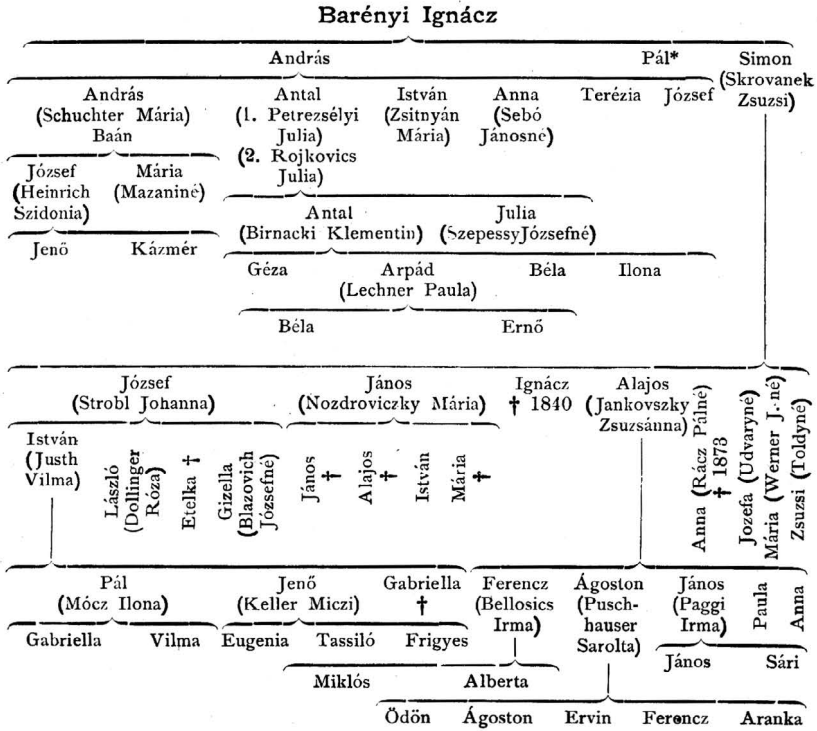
Barényi Ignácz

András

Pál*

Simon (Skrovanek Zsuzsi)

András (Schuchter Mária) Baán

Antal (1. Petrezsélyi Julia) (2. Rojkovics Julia)

István (Zsitnyán Mária)

Anna (Sebó Jánosné)

Terézia

József

József (Heinrich Szidonia)

Mária (Mazaniné)

Jenő

Kázmér

Antal (Birnacki Klementin)

Julia (SzepessyJózsefné)

Géza

Arpád (Lechner Paula)

Béla

Ilona

Béla

Ernő

József (Strobl Johanna)

János (Nozdroviczky Mária)

Ignácz † 1840

Alajos (Jankovszky Zsuzsánna)

István (Justh Vilma)

László (Dollinger Róza)

Etelka †

Gizella (Blazovich Józsefné)

János †

Alajos †

István

Mária †

Anna (Rácz Pálné) † 1873

Jozefa (Udvaryné)

Mária (Werner J.-né)

Zsuzsi (Toldyné)

Pál (Mócz Ilona)

Jenő (Keller Miczi)

Gabriella †

Ferencz (Bellosics Irma)

Ágoston (Puschhauser Sarolta)

János (Paggi Irma)

Paula

Anna

Gabriella

Vilma

Eugenia

Tassiló

Frigyes

János

Sári

Miklós

Alberta

Ödön

Ágoston

Ervin

Ferencz

Aranka